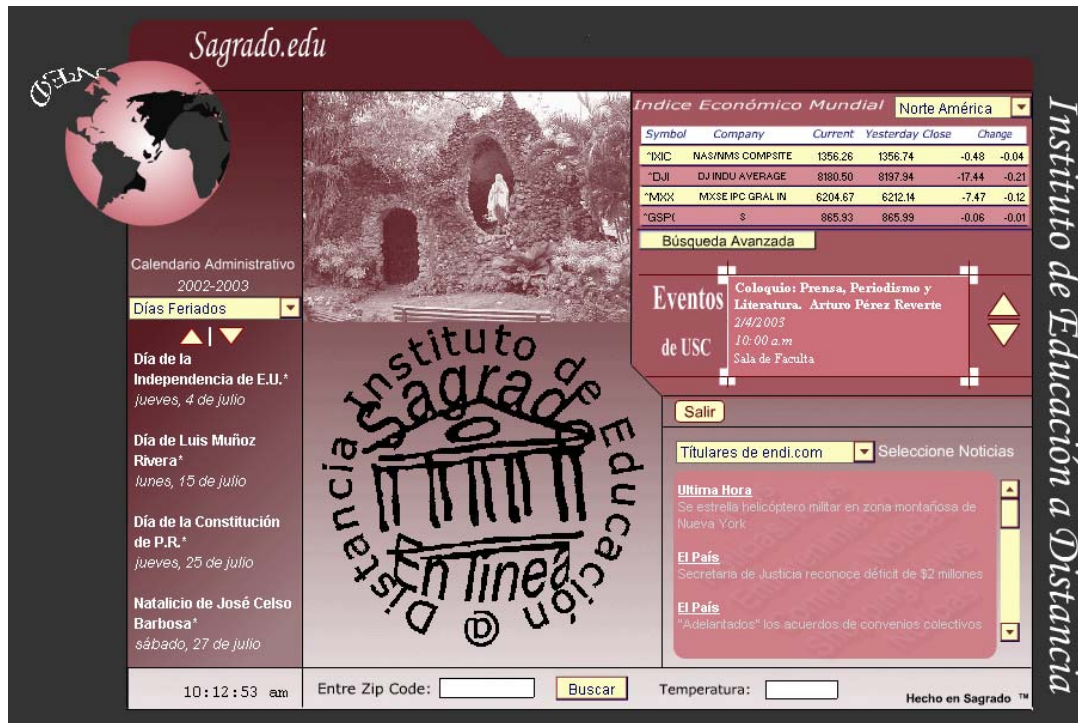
Sagrado.edu

ISEAD

Calendario Administrativo
2002-2003

Días Feriados

Día de la Independencia de E.U.*
jueves, 4 de julio

Día de Luis Muñoz Rivera*
lunes, 15 de julio

Día de la Constitución de P.R.*
jueves, 25 de julio

Natalicio de José Celso Barbosa*
sábado, 27 de julio

10:12:53 am

Instituto Sagrado de Educación a Distancia En línea

Indice Económico Mundial

Norte América

| Symbol | Company | Current | Yesterday Close | Change | |
|---|---|---|---|---|---|
| ^IXIC | NAS/NMS COMPSITE | 1356.26 | 1356.74 | -0.48 | -0.04 |
| ^DJI | DJ INDU AVERAGE | 8180.50 | 8197.94 | -17.44 | -0.21 |
| ^MXX | MXSE IPC GRAL IN | 6204.67 | 6212.14 | -7.47 | -0.12 |
| ^GSP( | S | 865.93 | 865.99 | -0.06 | -0.01 |

Búsqueda Avanzada

Eventos de USC

Coloquio: Prensa, Periodismo y Literatura. Arturo Pérez Reverte
2/4/2003
10:00 a.m
Sala de Faculta

Salir

Titulares de endi.com

Seleccione Noticias

Ultima Hora
Se estrella helicóptero militar en zona montañosa de Nueva York

El País
Secretaria de Justicia reconoce déficit de $2 millones

El País
"Adelantados" los acuerdos de convenios colectivos

Entre Zip Code:

Buscar

Temperatura:

Hecho en Sagrado ™

Instituto de Educación a Distancia